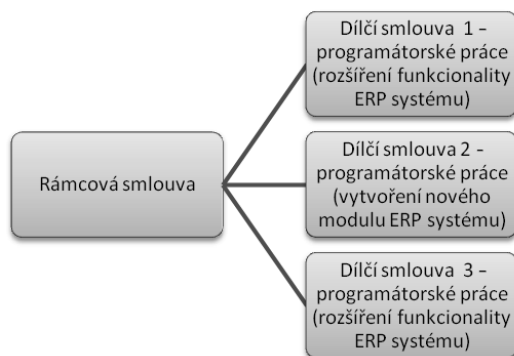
Rámcová smlouva

Dílčí smlouva 1 – programátorské práce (rozšíření funkcionality ERP systému)

Dílčí smlouva 2 - programátorské práce (vytvoření nového modulu ERP systému)

Dílčí smlouva 3 – programátorské práce (rozšíření funkcionality ERP systému)